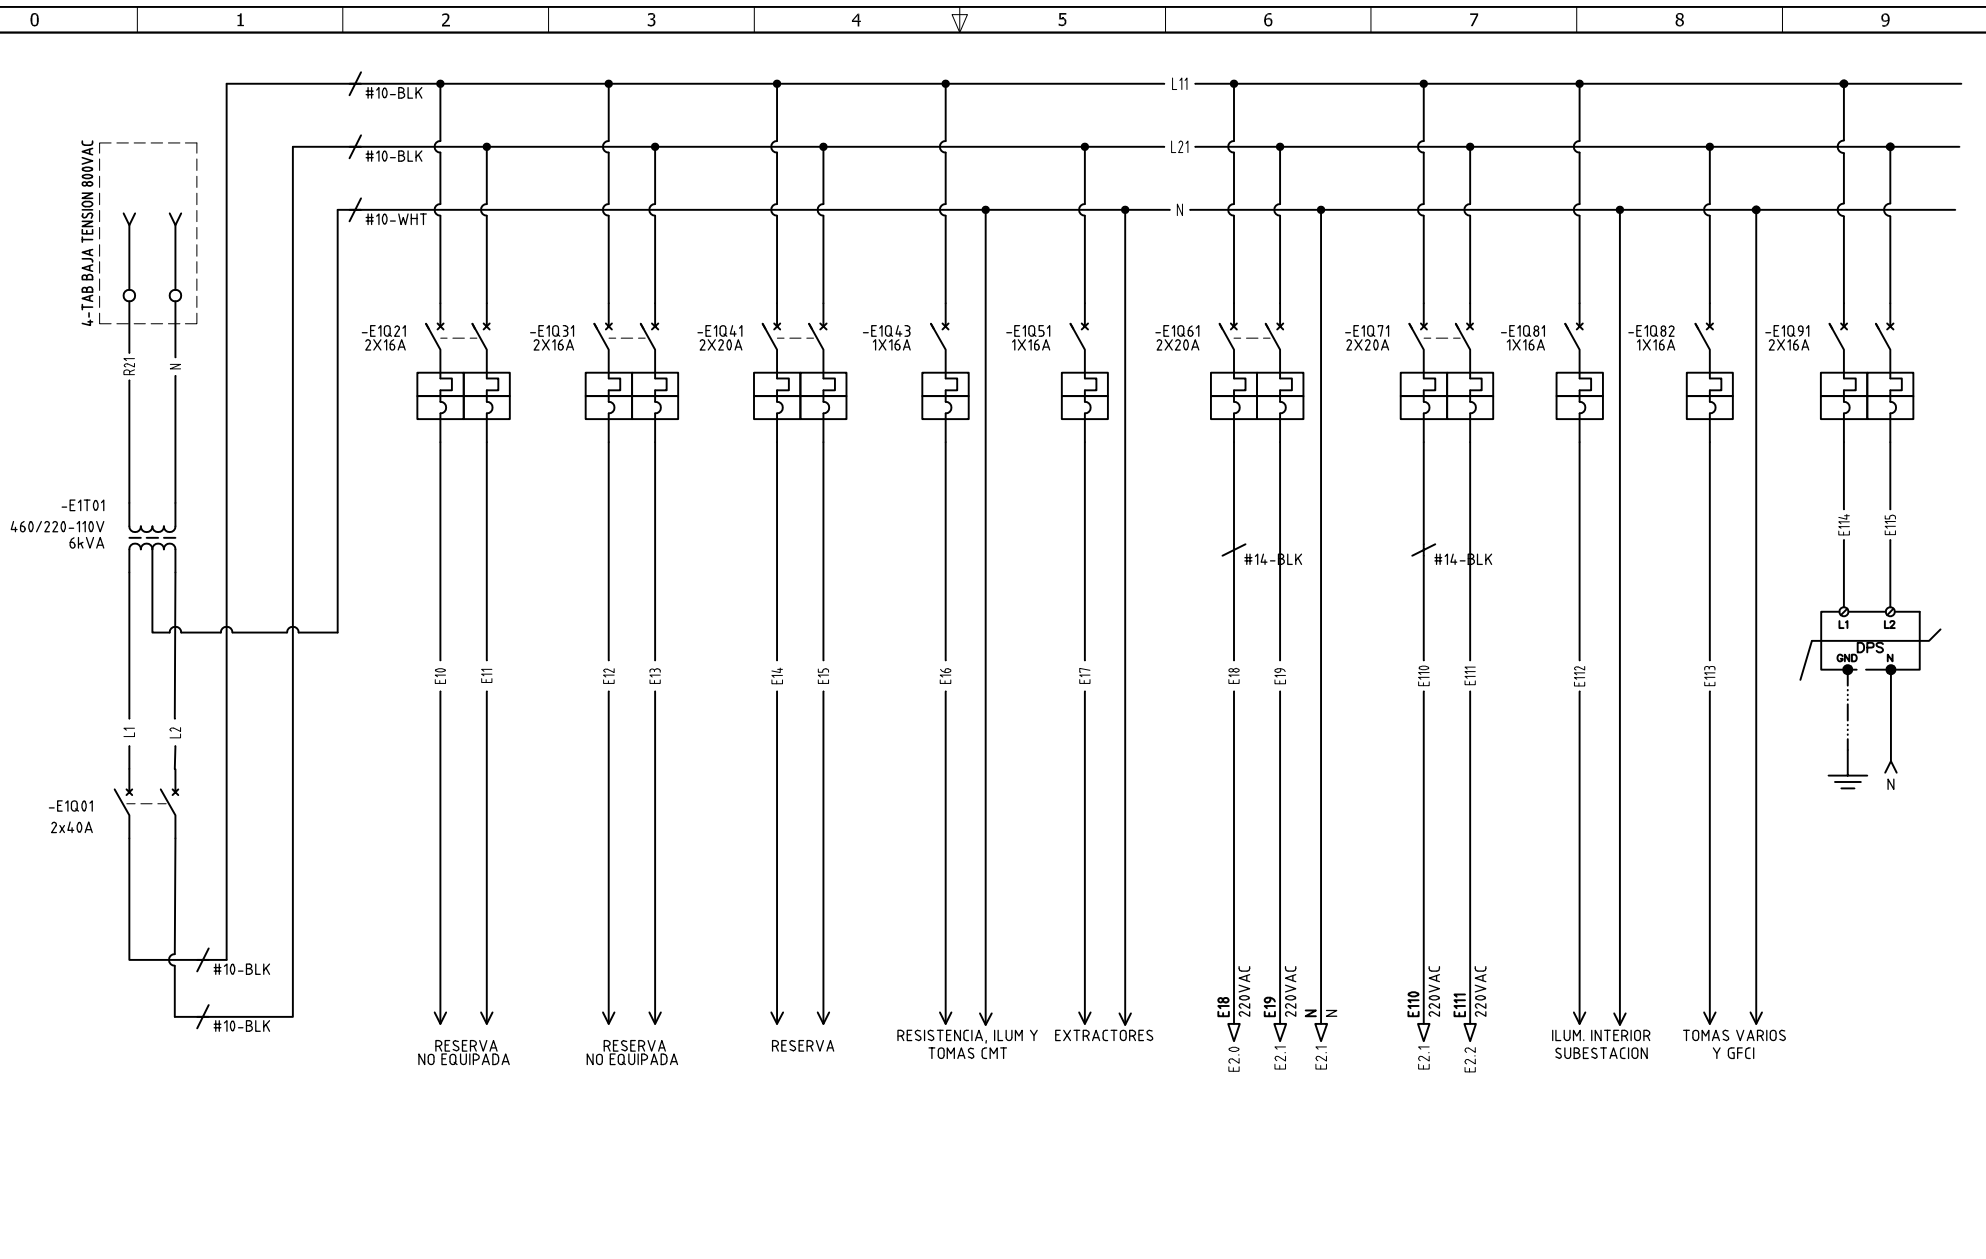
0 1 2 3 4 5 6 7 8 9

4-TAB BAJA TENSION 800VAC

R21 N

-E1T01
460/220-110V
6kVA

L1 L2

-E1Q01
2x40A

#10-BLK
#10-BLK

#10-BLK L11
#10-BLK L21
#10-WHT N

-E1Q21
2X16A

-E1Q31
2X16A

-E1Q41
2X20A

-E1Q43
1X16A

-E1Q51
1X16A

-E1Q61
2X20A

-E1Q71
2X20A

-E1Q81
1X16A

-E1Q82
1X16A

-E1Q91
2X16A

E114 E115

L1 L2
DPS
GND N

N

#14-BLK
#14-BLK

E10 E11 E12 E13 E14 E15 E16 E17 E18 E19 E110 E111 E112 E113

RESERVA
NO EQUIPADA

RESERVA
NO EQUIPADA

RESERVA

RESISTENCIA, ILUM Y
TOMAS CMT

EXTRACTORES

E18 220VAC
E2.0

E19 220VAC
E2.1

N N
E2.1

E110 220VAC
E2.1

E111 220VAC
E2.2

ILUM. INTERIOR
SUBESTACION

TOMAS VARIOS
Y GFCI